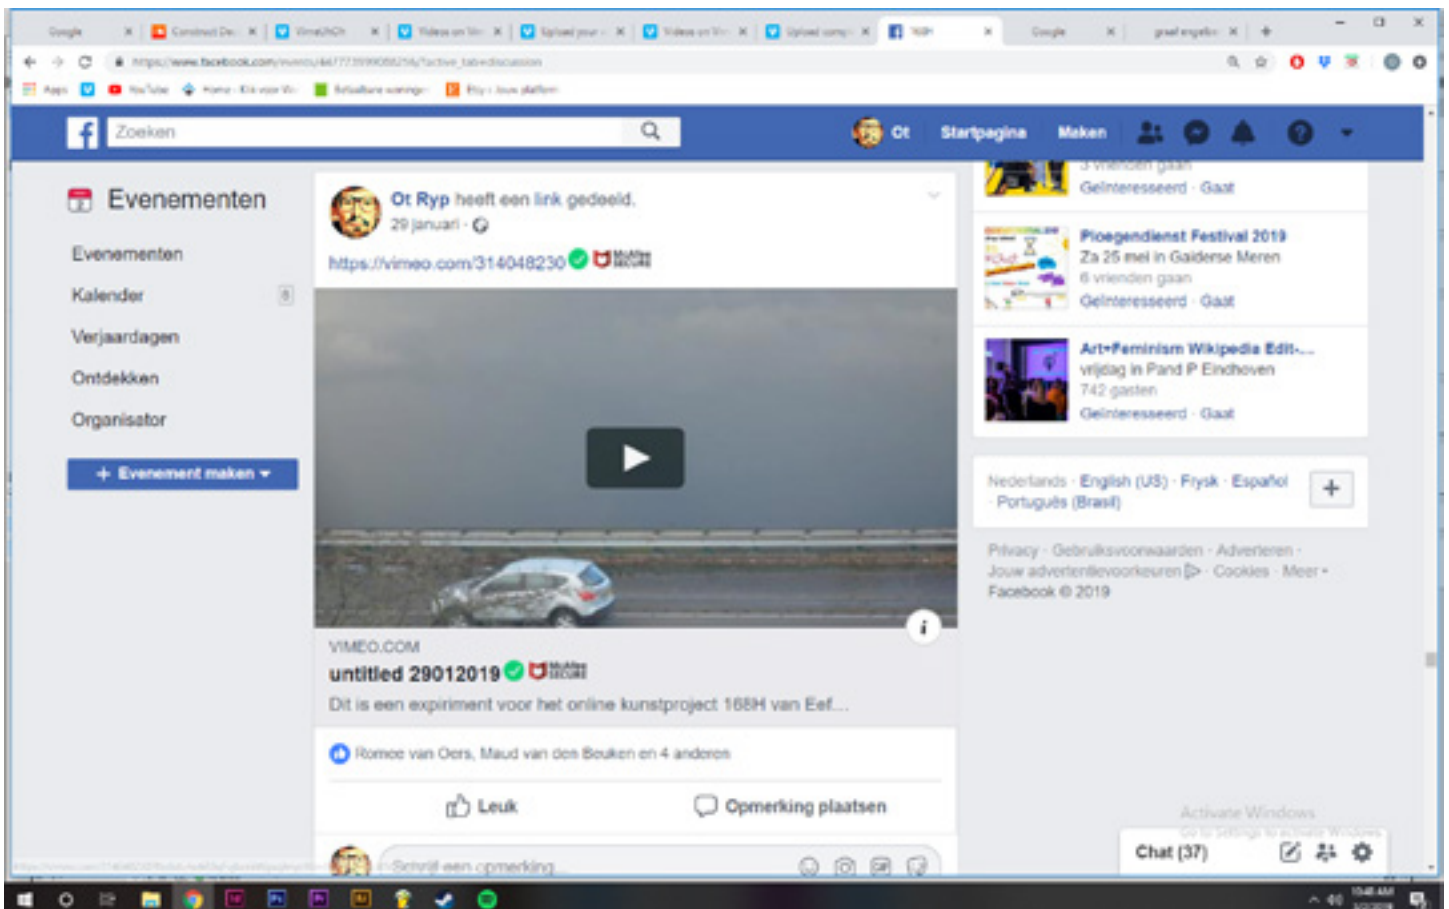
Google
Construct De...
Vimeo
Videos on Vi...
Upload your...
Videos on Vi...
Upload comp...
168H
Google
graaf engelbr...

https://www.facebook.com/events/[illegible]

Apps
YouTube
Home - Kik voor Vr...
Betaalbare woninge...
Etsy - Jouw platform

Zoeken
Ot
Startpagina
Maken

Evenementen
Evenementen
Kalender
Verjaardagen
Ontdekken
Organisator
+ Evenement maken ▾

Ot Ryp heeft een link gedeeld.
29 januari ·
https://vimeo.com/314048230

VIMEO.COM
untitled 29012019
Dit is een expiriment voor het online kunstproject 168H van Eef...

Romee van Oers, Maud van den Bouken en 4 anderen
Leuk
Opmerking plaatsen
Schrijf een opmerking...

3 vrienden gaan
Geïnteresseerd · Gaat

Ploegendienst Festival 2019
Za 25 mei in Gaiderse Meren
6 vrienden gaan
Geïnteresseerd · Gaat

Art+Feminism Wikipedia Edit-...
vrijdag in Pand P Eindhoven
742 gasten
Geïnteresseerd · Gaat

Nederlands · English (US) · Frysk · Español · Português (Brasil)
+

Privacy · Gebruiksvoorwaarden · Adverteren · Jouw advertentievoorkeuren · Cookies · Meer ▾
Facebook © 2019

Activate Windows
Go to Settings to activate Windows.
Chat (37)